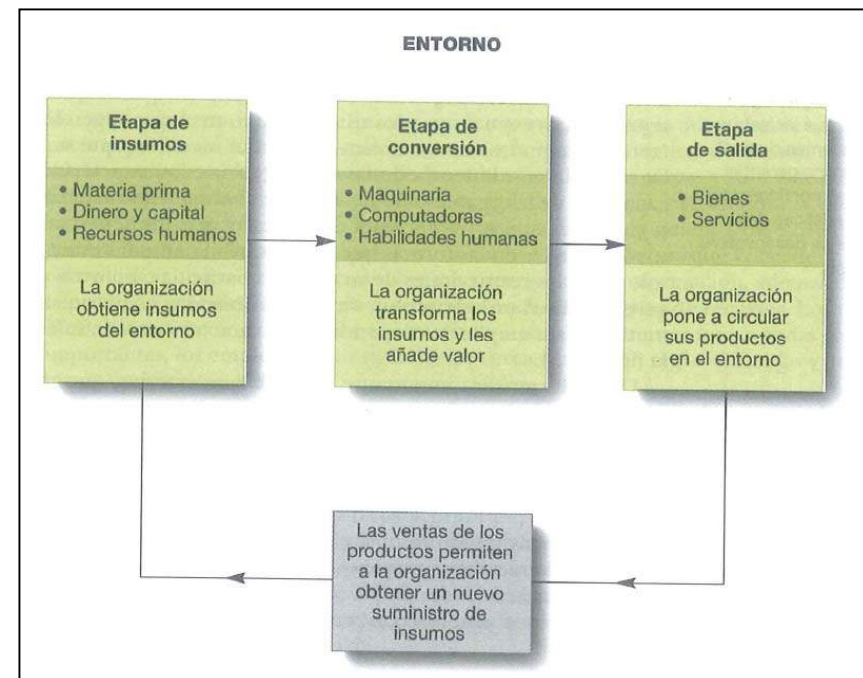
ENTORNO

Etapa de insumos

• Materia prima
• Dinero y capital
• Recursos humanos

La organización obtiene insumos del entorno

Etapa de conversión

• Maquinaria
• Computadoras
• Habilidades humanas

La organización transforma los insumos y les añade valor

Etapa de salida

• Bienes
• Servicios

La organización pone a circular sus productos en el entorno

Las ventas de los productos permiten a la organización obtener un nuevo suministro de insumos